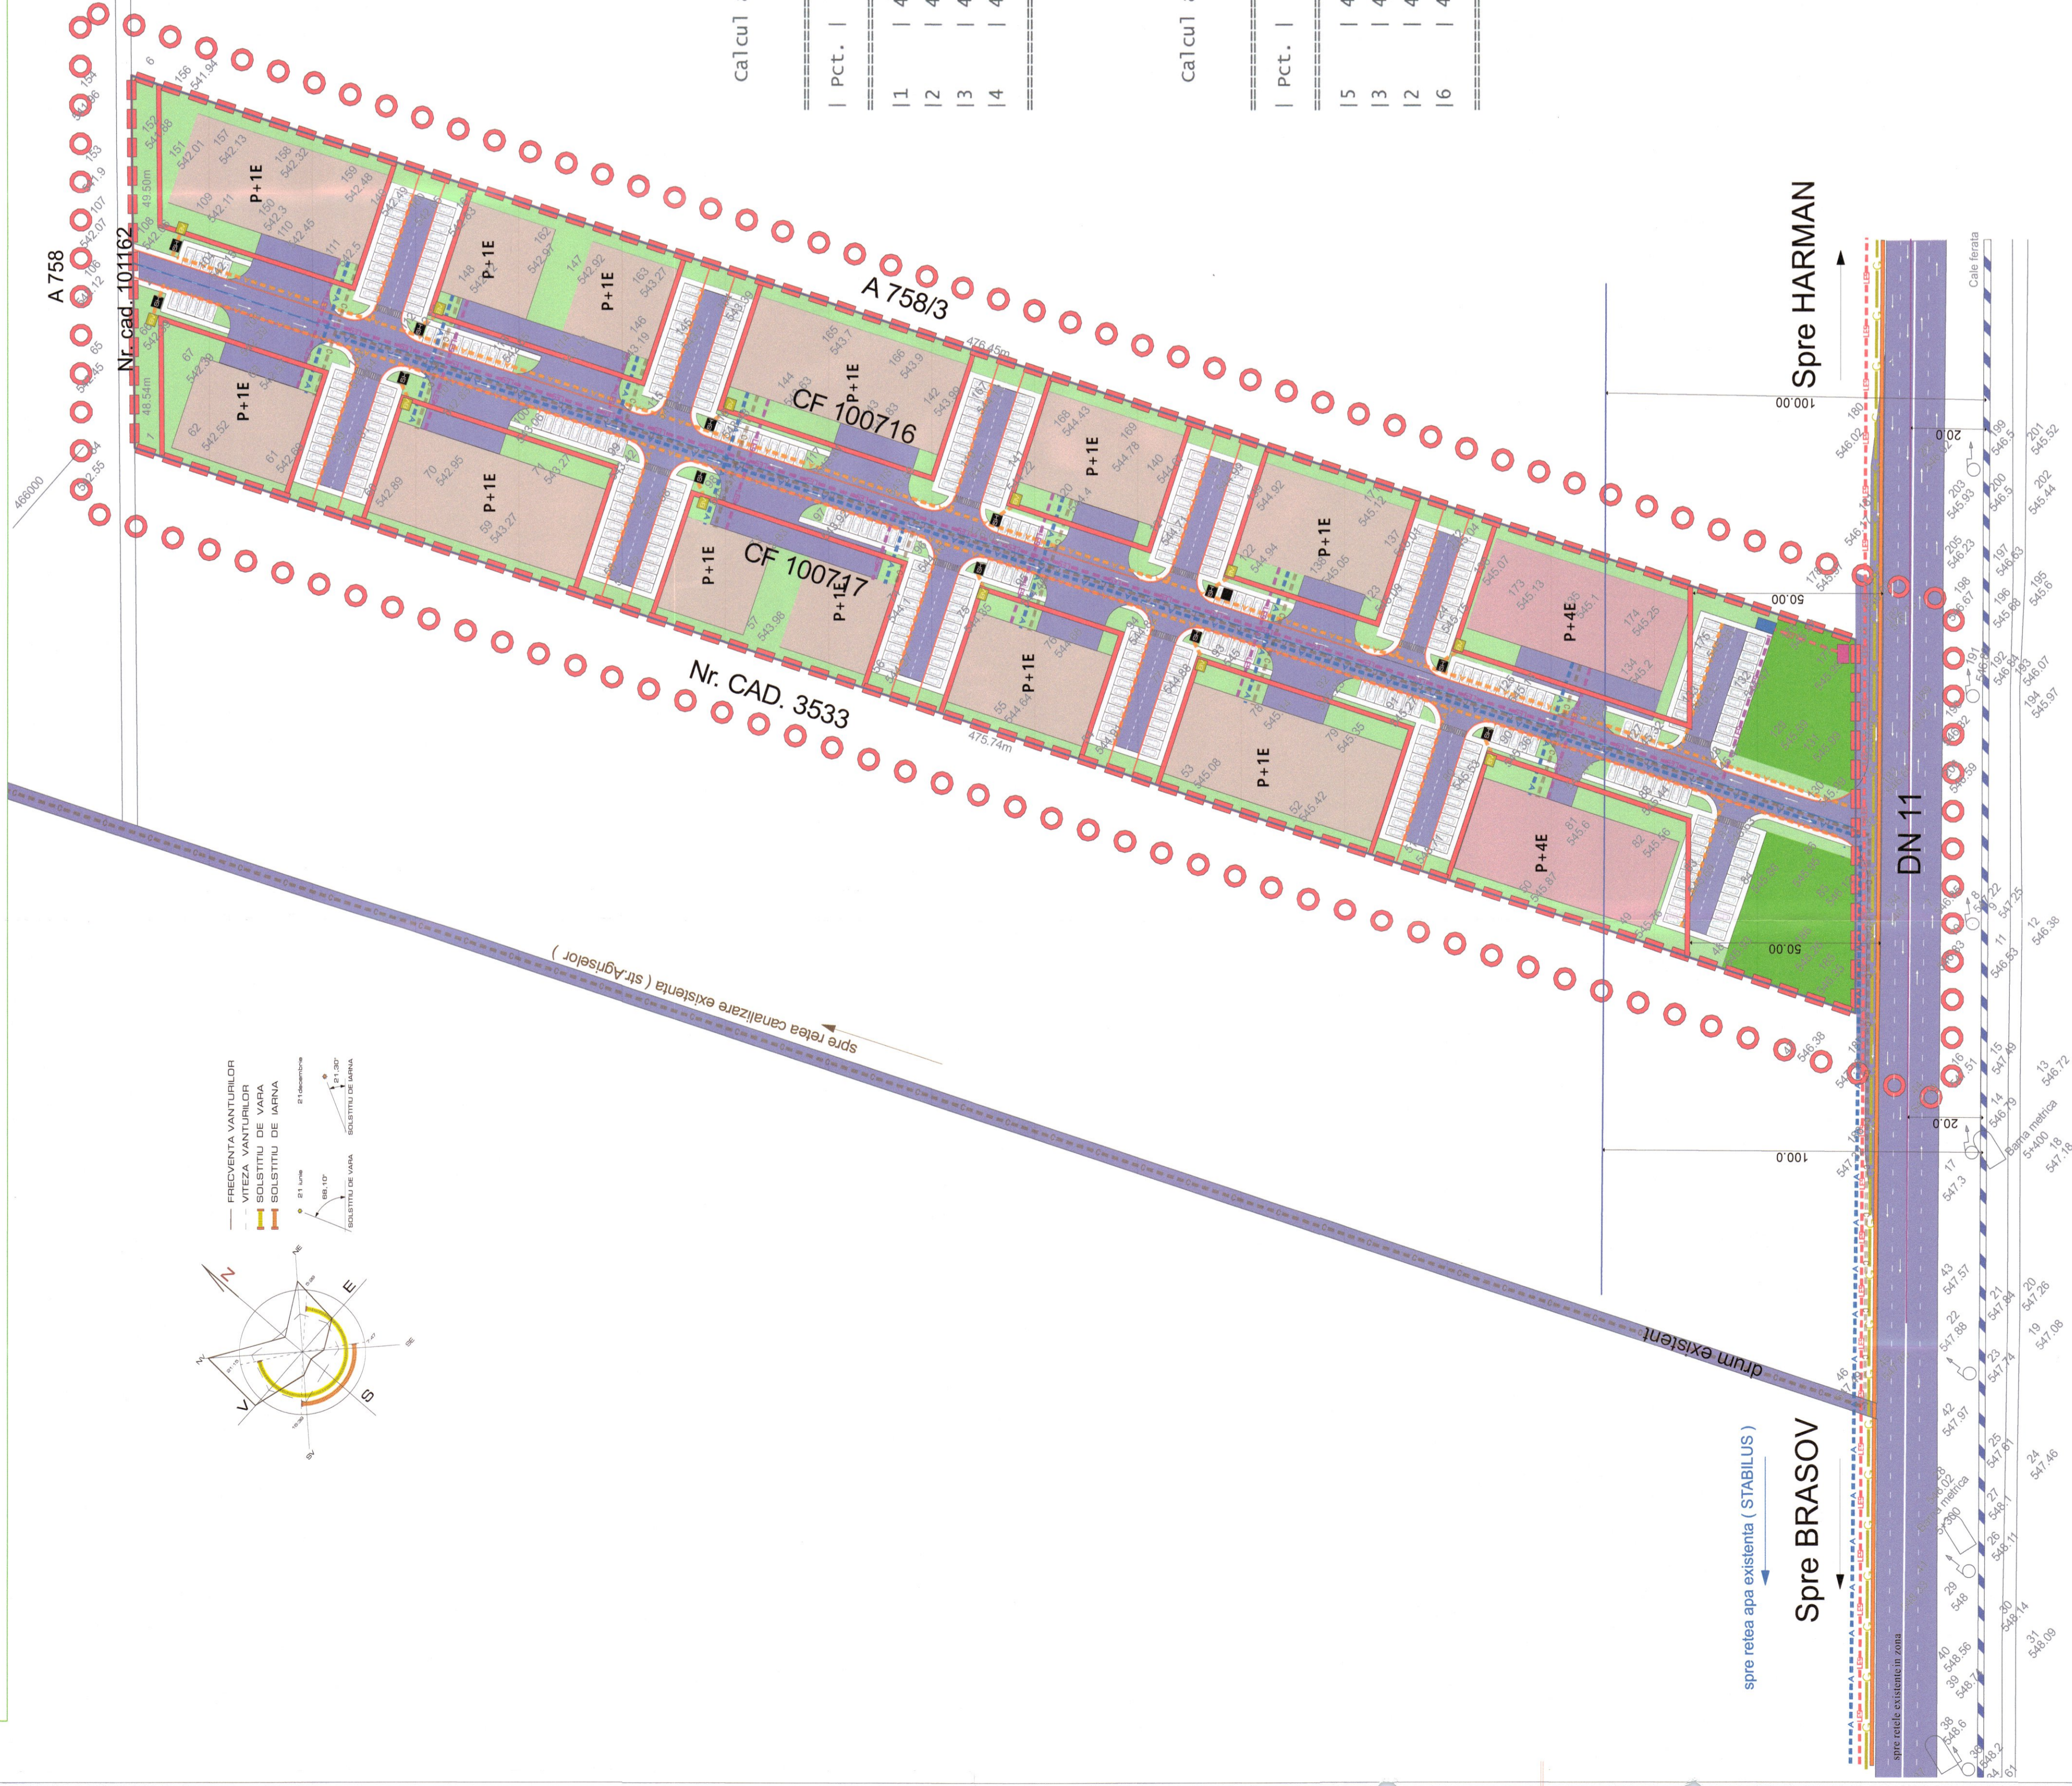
Calcul
| Pct. |
|1 | 4
|2 | 4
|3 | 4
|4 | 4

Calcul
| Pct. |
|5 | 4
|3 | 4
|2 | 4
|6 | 4

A 758
Nr. cad. 101162
A 758/3
CF 100716
CF 100717
Nr. CAD. 3533
P+1E
P+1E
P+1E
P+1E
P+1E
P+1E
P+1E
P+1E
P+1E
P+1E
P+1E
P+1E
P+4E
P+4E
476.45m
475.74m
49.50m
48.54m
466000
Spre HARMAN
Spre BRASOV
DN 11
Cale ferata
100.00
50.00
50.00
100.0
20.0
20.0
Borna metrica 5+400
Borna metrica 5+300
spre retea canalizare existenta ( str.Agriselor )
drum existent
spre retea apa existenta ( STABILUS )
spre retele existente in zona

FRECVENTA VANTURILOR
VITEZA VANTURILOR
SOLSTITIU DE VARA
SOLSTITIU DE IARNA
21 iunie
21 decembrie
SOLSTITIU DE VARA
SOLSTITIU DE IARNA
N
NE
E
SE
S
SV
V
NV